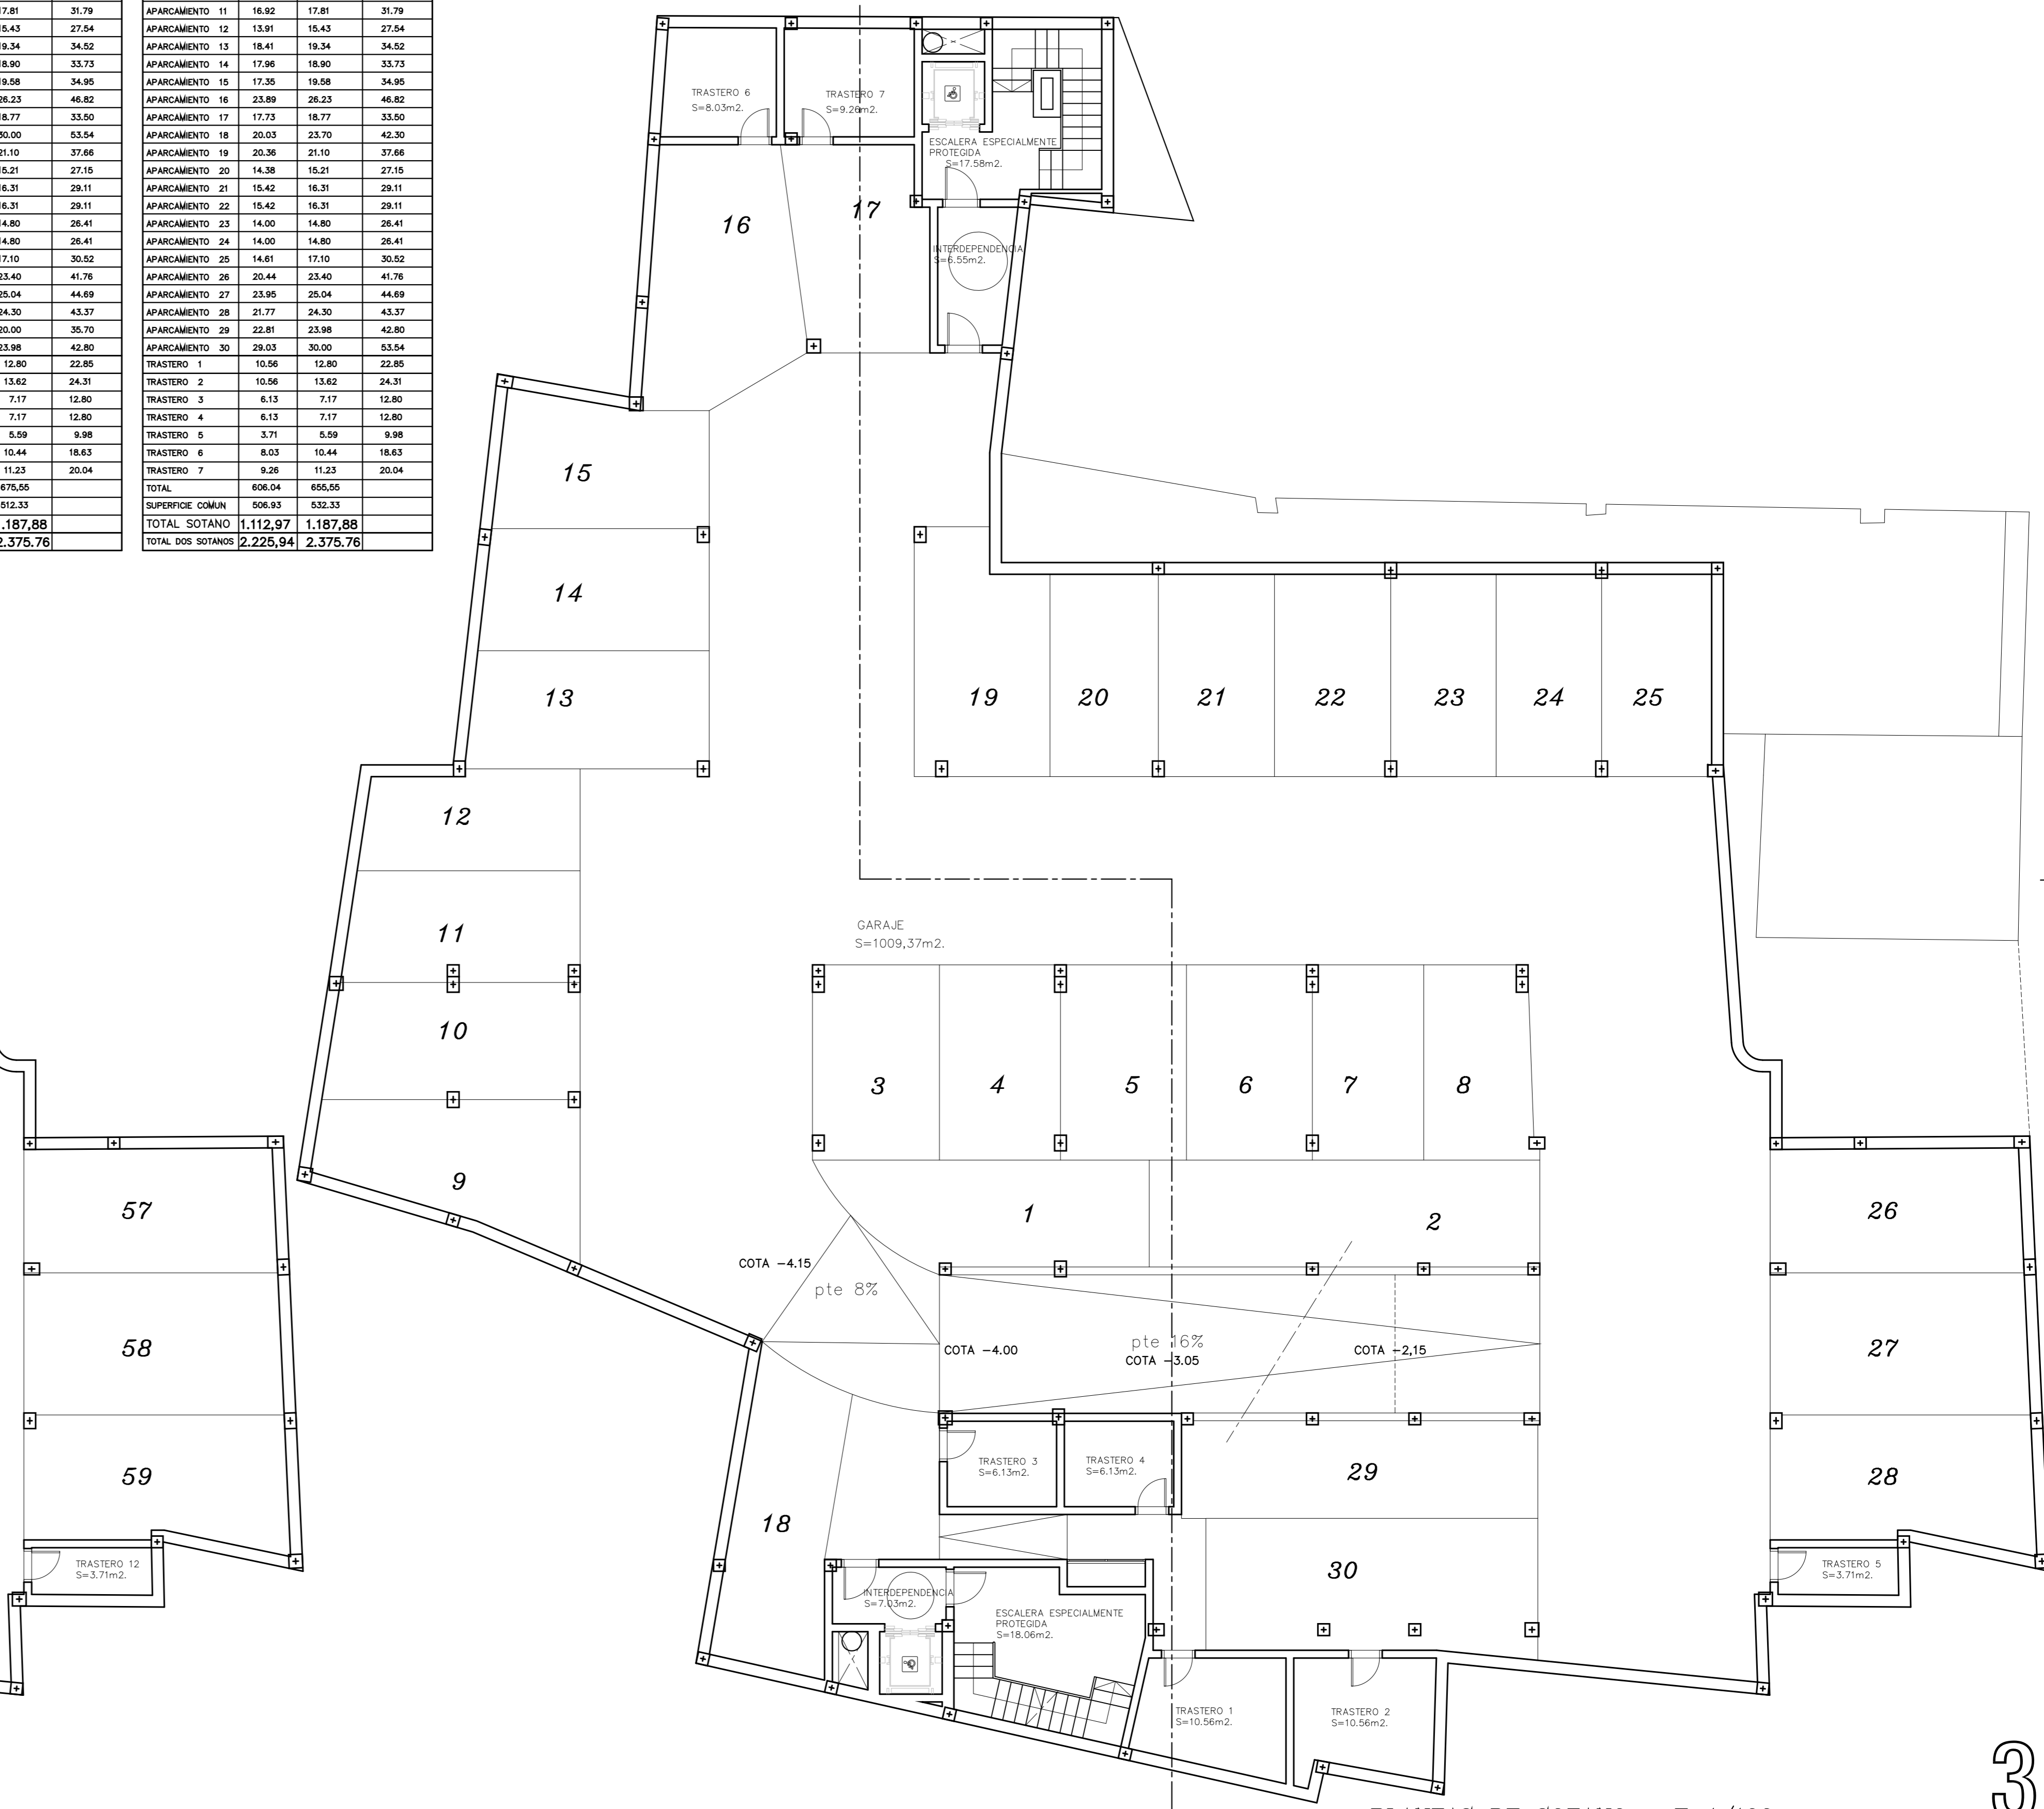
| 17.81 | 31.79 |
|---|---|
| 15.43 | 27.54 |
| 19.34 | 34.52 |
| 18.90 | 33.73 |
| 19.58 | 34.95 |
| 26.23 | 46.82 |
| 18.77 | 33.50 |
| 30.00 | 53.54 |
| 21.10 | 37.66 |
| 15.21 | 27.15 |
| 16.31 | 29.11 |
| 16.31 | 29.11 |
| 14.80 | 26.41 |
| 14.80 | 26.41 |
| 17.10 | 30.52 |
| 23.40 | 41.76 |
| 25.04 | 44.69 |
| 24.30 | 43.37 |
| 20.00 | 35.70 |
| 23.98 | 42.80 |
| 12.80 | 22.85 |
| 13.62 | 24.31 |
| 7.17 | 12.80 |
| 7.17 | 12.80 |
| 5.59 | 9.98 |
| 10.44 | 18.63 |
| 11.23 | 20.04 |
| 675,55 | |
| 512.33 | |
| 1.187,88 | |
| 2.375.76 | |

| APARCAMIENTO 11 | 16.92 | 17.81 | 31.79 |
|---|---|---|---|
| APARCAMIENTO 12 | 13.91 | 15.43 | 27.54 |
| APARCAMIENTO 13 | 18.41 | 19.34 | 34.52 |
| APARCAMIENTO 14 | 17.96 | 18.90 | 33.73 |
| APARCAMIENTO 15 | 17.35 | 19.58 | 34.95 |
| APARCAMIENTO 16 | 23.89 | 26.23 | 46.82 |
| APARCAMIENTO 17 | 17.73 | 18.77 | 33.50 |
| APARCAMIENTO 18 | 20.03 | 23.70 | 42.30 |
| APARCAMIENTO 19 | 20.36 | 21.10 | 37.66 |
| APARCAMIENTO 20 | 14.38 | 15.21 | 27.15 |
| APARCAMIENTO 21 | 15.42 | 16.31 | 29.11 |
| APARCAMIENTO 22 | 15.42 | 16.31 | 29.11 |
| APARCAMIENTO 23 | 14.00 | 14.80 | 26.41 |
| APARCAMIENTO 24 | 14.00 | 14.80 | 26.41 |
| APARCAMIENTO 25 | 14.61 | 17.10 | 30.52 |
| APARCAMIENTO 26 | 20.44 | 23.40 | 41.76 |
| APARCAMIENTO 27 | 23.95 | 25.04 | 44.69 |
| APARCAMIENTO 28 | 21.77 | 24.30 | 43.37 |
| APARCAMIENTO 29 | 22.81 | 23.98 | 42.80 |
| APARCAMIENTO 30 | 29.03 | 30.00 | 53.54 |
| TRASTERO 1 | 10.56 | 12.80 | 22.85 |
| TRASTERO 2 | 10.56 | 13.62 | 24.31 |
| TRASTERO 3 | 6.13 | 7.17 | 12.80 |
| TRASTERO 4 | 6.13 | 7.17 | 12.80 |
| TRASTERO 5 | 3.71 | 5.59 | 9.98 |
| TRASTERO 6 | 8.03 | 10.44 | 18.63 |
| TRASTERO 7 | 9.26 | 11.23 | 20.04 |
| TOTAL | 606.04 | 655,55 | |
| SUPERFICIE COMUN | 506.93 | 532.33 | |
| TOTAL SOTANO | 1.112,97 | 1.187,88 | |
| TOTAL DOS SOTANOS | 2.225,94 | 2.375.76 | |

TRASTERO 6
S=8.03m2.

TRASTERO 7
S=9.26m2.

ESCALERA ESPECIALMENTE PROTEGIDA
S=17.58m2.

16

17

INTERDEPENDENCIA
S=6.55m2.

15

14

13

19 20 21 22 23 24 25

12

11

10

9

GARAJE
S=1009,37m2.

3 4 5 6 7 8

1

2

57

58

59

26

27

28

COTA -4.15

pte 8%

COTA -4.00

pte 16%
COTA -3.05

COTA -2,15

TRASTERO 3
S=6.13m2.

TRASTERO 4
S=6.13m2.

29

30

18

INTERDEPENDENCIA
S=7.03m2.

ESCALERA ESPECIALMENTE PROTEGIDA
S=18.06m2.

TRASTERO 1
S=10.56m2.

TRASTERO 2
S=10.56m2.

TRASTERO 12
S=3.71m2.

TRASTERO 5
S=3.71m2.

3

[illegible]